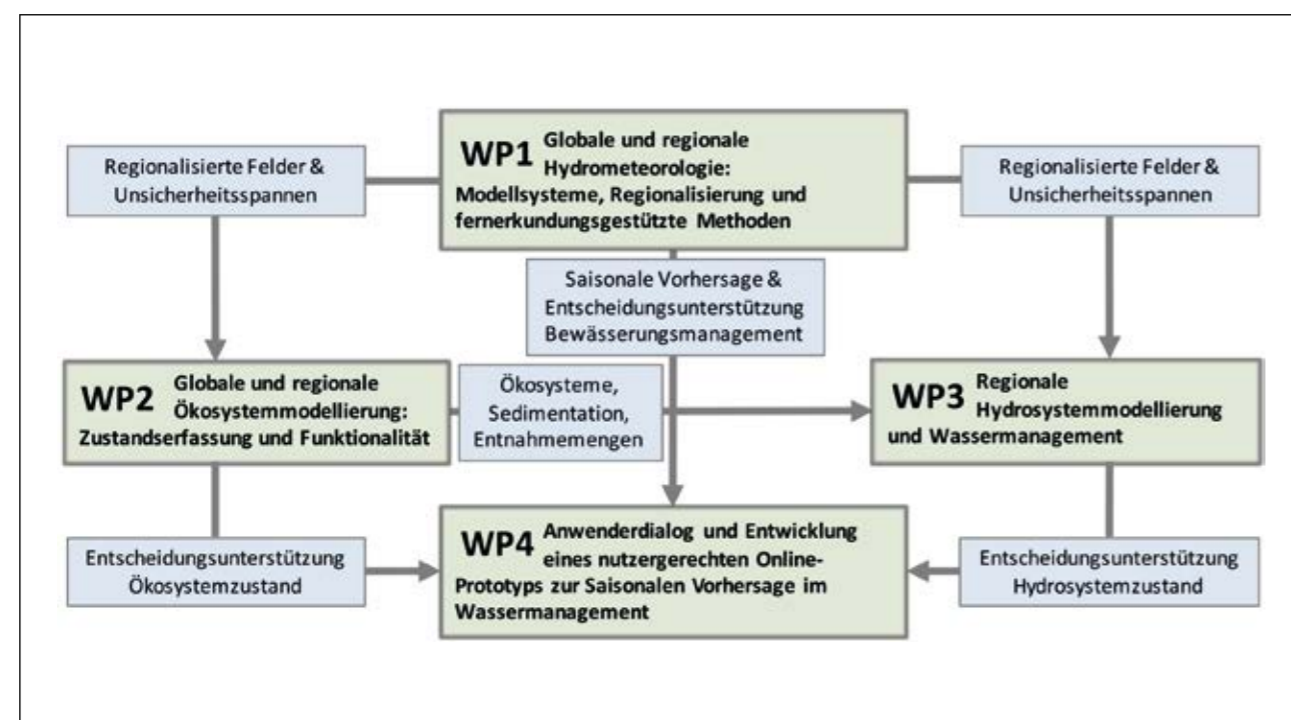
Regionalisierte Felder & Unsicherheitsspannen

WP1 Globale und regionale Hydrometeorologie: Modellsysteme, Regionalisierung und fernerkundungsgestützte Methoden

Regionalisierte Felder & Unsicherheitsspannen

Saisonale Vorhersage & Entscheidungsunterstützung Bewässerungsmanagement

WP2 Globale und regionale Ökosystemmodellierung: Zustandserfassung und Funktionalität

Ökosysteme, Sedimentation, Entnahmemengen

WP3 Regionale Hydrosystemmodellierung und Wassermanagement

Entscheidungsunterstützung Ökosystemzustand

WP4 Anwenderdialog und Entwicklung eines nutzergerechten Online-Prototyps zur Saisonalen Vorhersage im Wassermanagement

Entscheidungsunterstützung Hydrosystemzustand